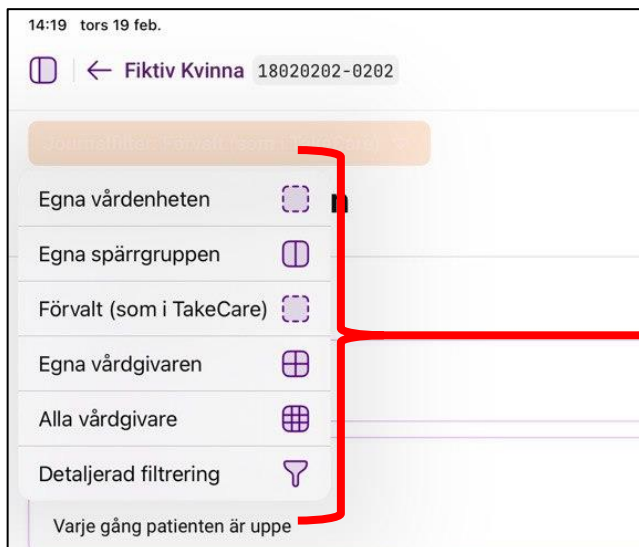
14:19 tors 19 feb.

Fiktiv Kvinna 18020202-0202

Journalfilter: Förvalt (som i TakeCare)

Egna vårdenheten

Egna spärrgruppen

Förvalt (som i TakeCare)

Egna vårdgivaren

Alla vårdgivare

Detaljerad filtrering

Varje gång patienten är uppe